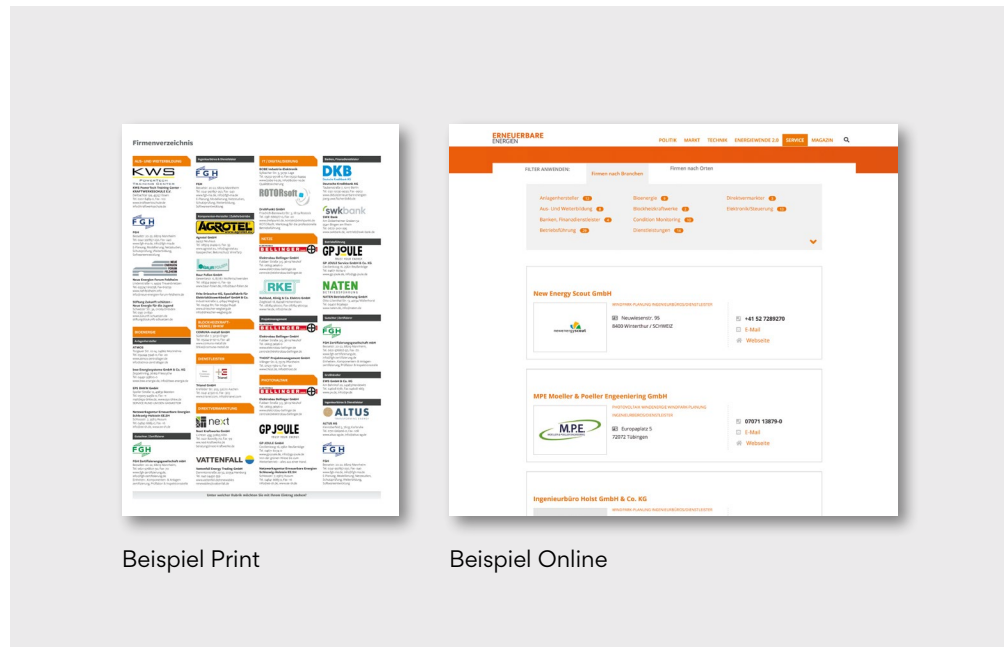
Firmenverzeichnis

KWS

FGH

AGROTEL

ROTORsoft

swkbank

DKB

BELLINGER

GP JOULE

RKE

NATEN

FGH

BELLINGER

BELLINGER

ALTUS

GP JOULE

FGH

next

VATTENFALL

ERNEUERBARE ENERGIEN

POLITIK MARKT TECHNIK ENERGIEWENDE 2.0 SERVICE MAGAZIN

FILTER ANWENDEN: Firmen nach Branchen Firmen nach Orten

Anlagenhersteller Bioenergie Direktvermarkter
Aus- und Weiterbildung Blockheizkraftwerke Elektronik/Steuerung
Banken, Finanzdienstleister Condition Monitoring
Betriebsführung Dienstleistungen

New Energy Scout GmbH
Neuwiesenstr. 95
8400 Winterthur / SCHWEIZ
+41 52 7289270
E-Mail
Webseite

MPE Moeller & Poeller Engineering GmbH
M.P.E.
Europaplatz 5
72072 Tübingen
07071 13879-0
E-Mail
Webseite

Ingenieurbüro Holst GmbH & Co. KG

Beispiel Print

Beispiel Online